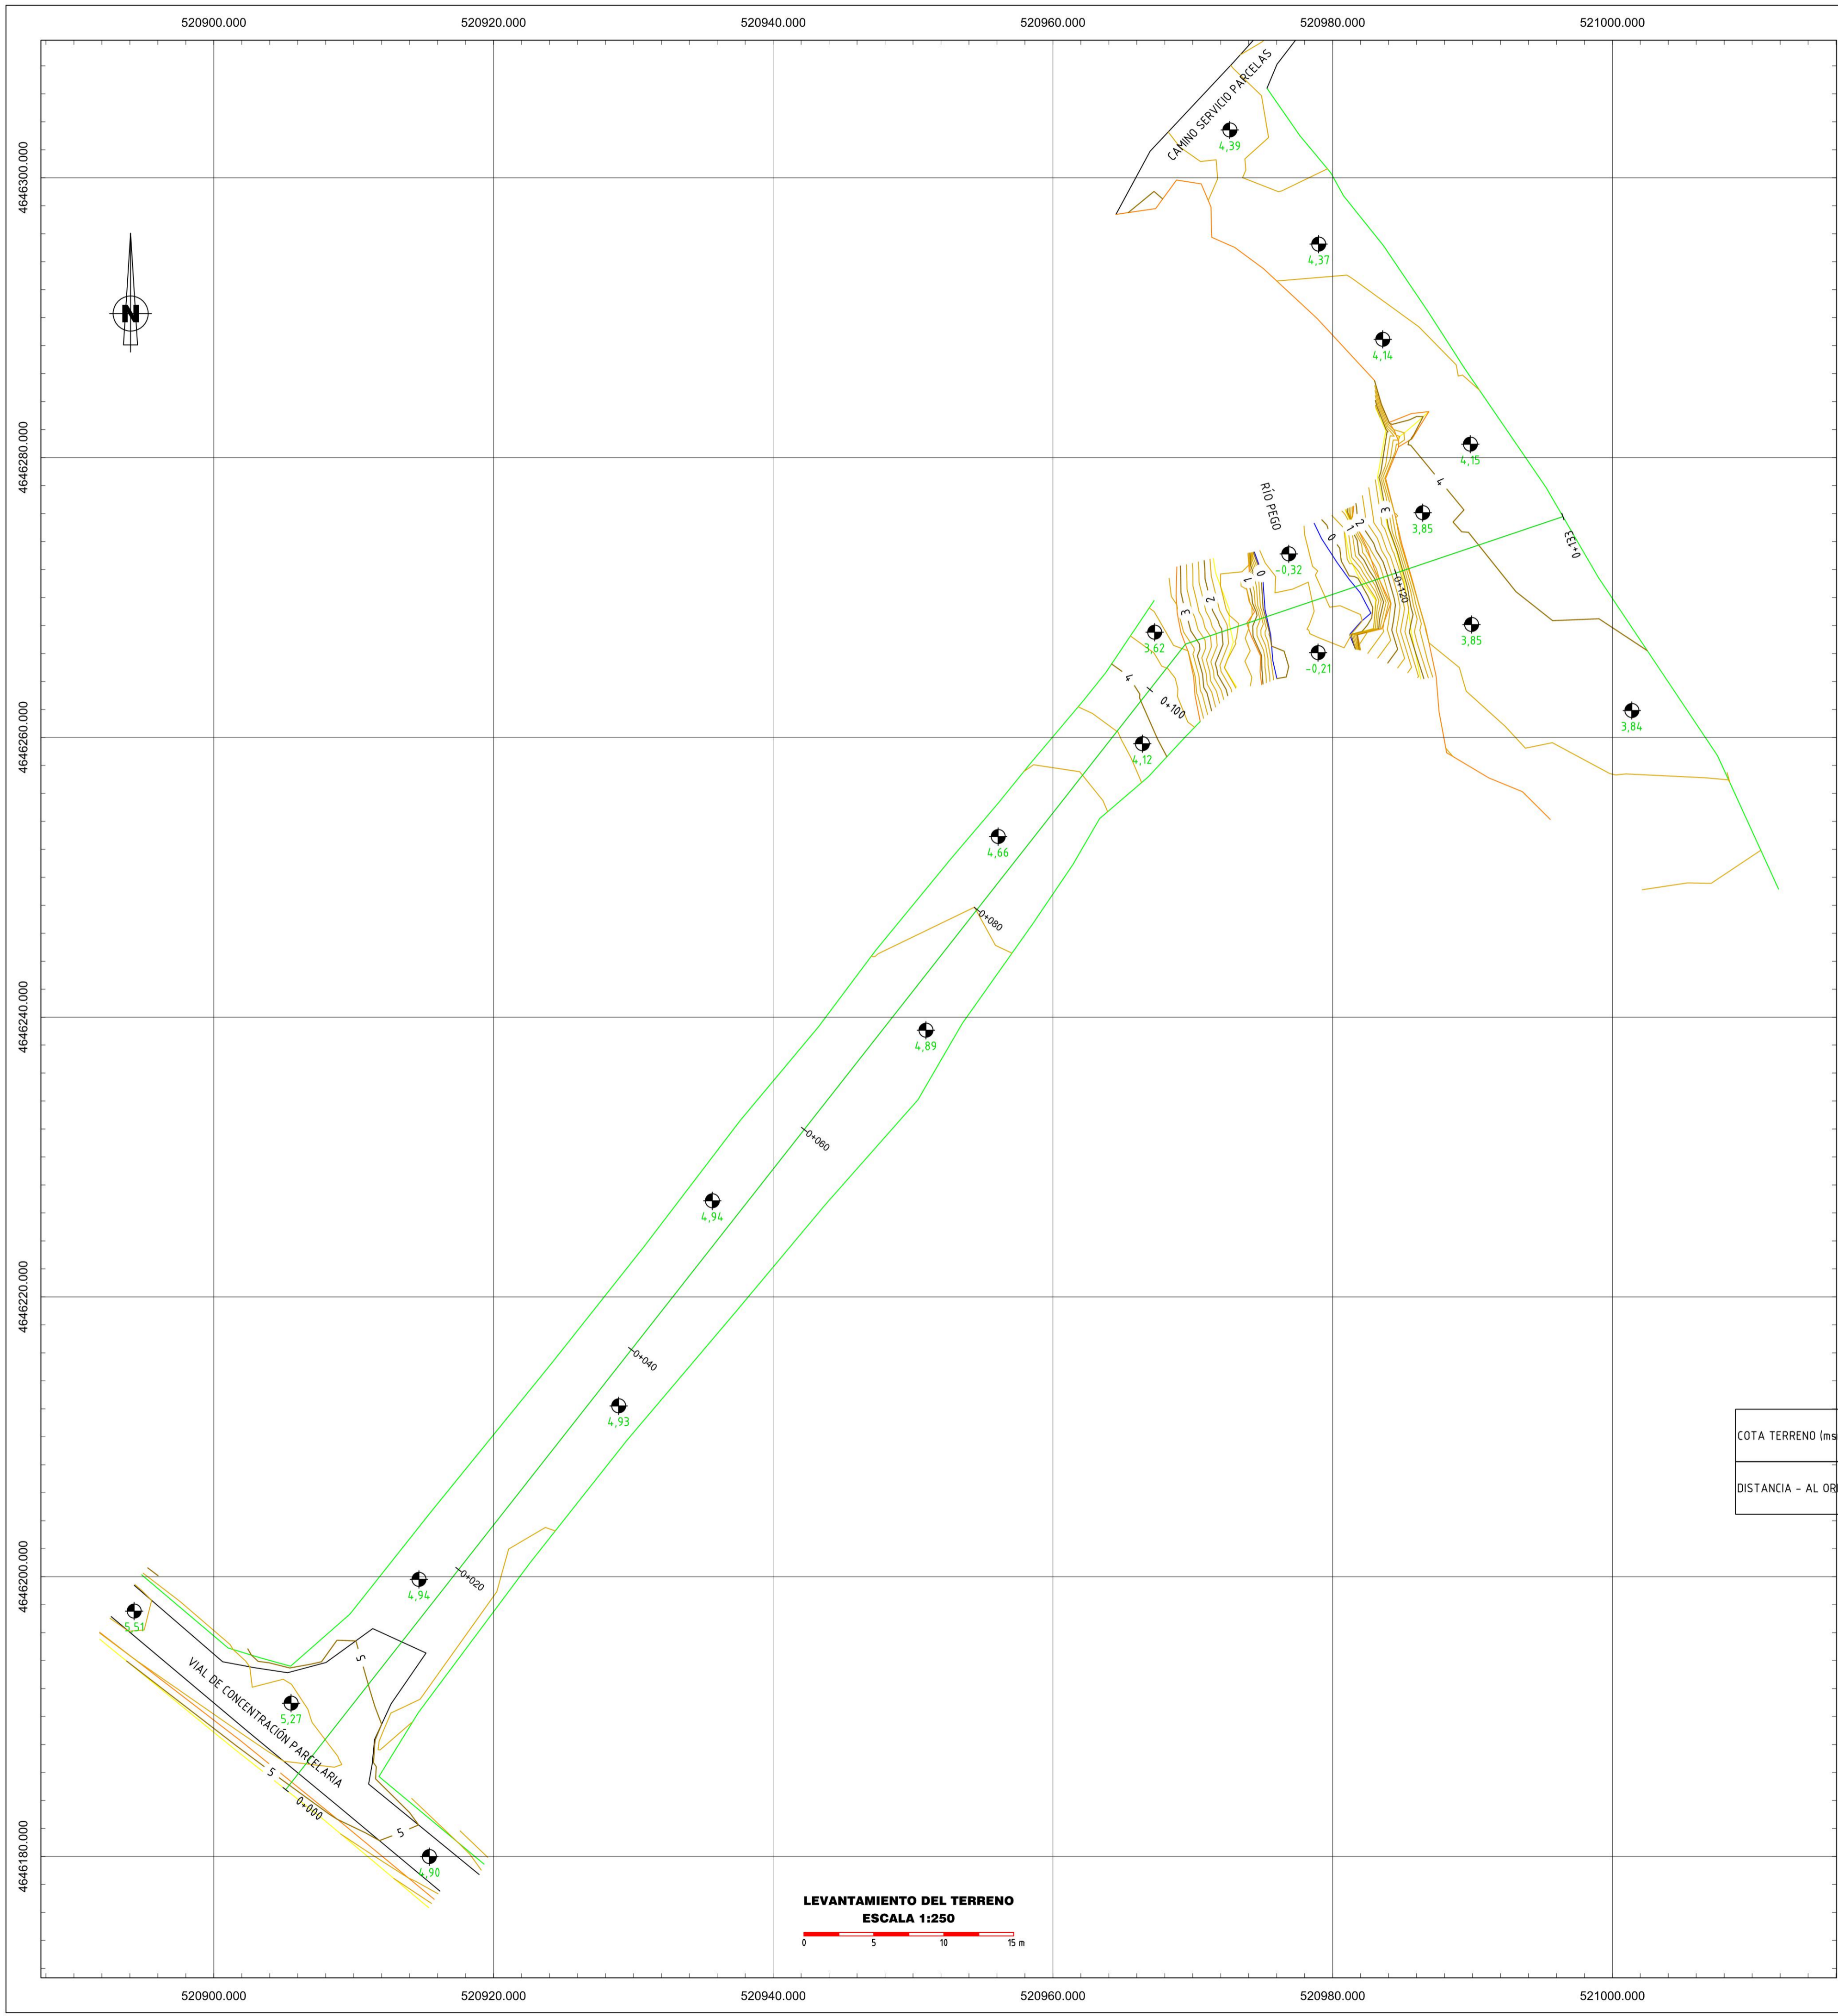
520900.000 520920.000 520940.000 520960.000 520980.000 521000.000

4646300.000
4646280.000
4646260.000
4646240.000
4646220.000
4646200.000
4646180.000

N

CAMINO SERVICIO PARCELAS

4,39
4,37
4,14
4,15
3,85
3,85
3,84
-0,32
-0,21
3,62
4,12
4,66
4,89
4,94
4,93
4,94
5,51
5,27
4,90

RÍO PEGO

0
1
2
3
4
0
1
2
3
4
5
5
5

0+133
0+120
0+100
0+080
0+060
0+040
0+020
0+000

VIAL DE CONCENTRACIÓN PARCELARIA

COTA TERRENO (ms
DISTANCIA - AL OR

LEVANTAMIENTO DEL TERRENO
ESCALA 1:250
0 5 10 15 m

520900.000 520920.000 520940.000 520960.000 520980.000 521000.000